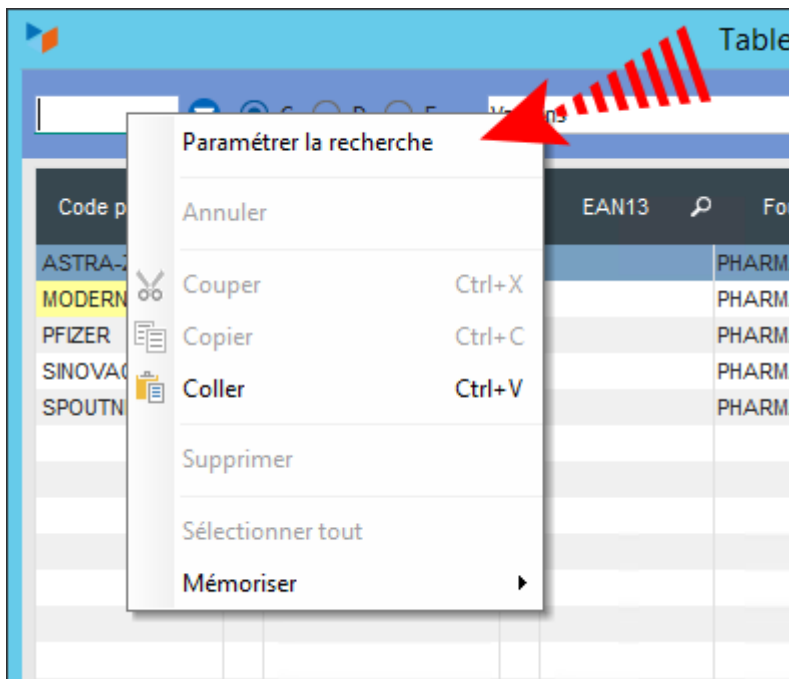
Table

C D E Va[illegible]ns

Paramétrer la recherche

Annuler

Couper Ctrl+X

Copier Ctrl+C

Coller Ctrl+V

Supprimer

Sélectionner tout

Mémoriser

Code p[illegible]

EAN13

Fo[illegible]

ASTRA-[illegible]

MODERN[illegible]

PFIZER

SINOVA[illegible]

SPOUTN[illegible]

PHARM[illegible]

PHARM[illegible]

PHARM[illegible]

PHARM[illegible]

PHARM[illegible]